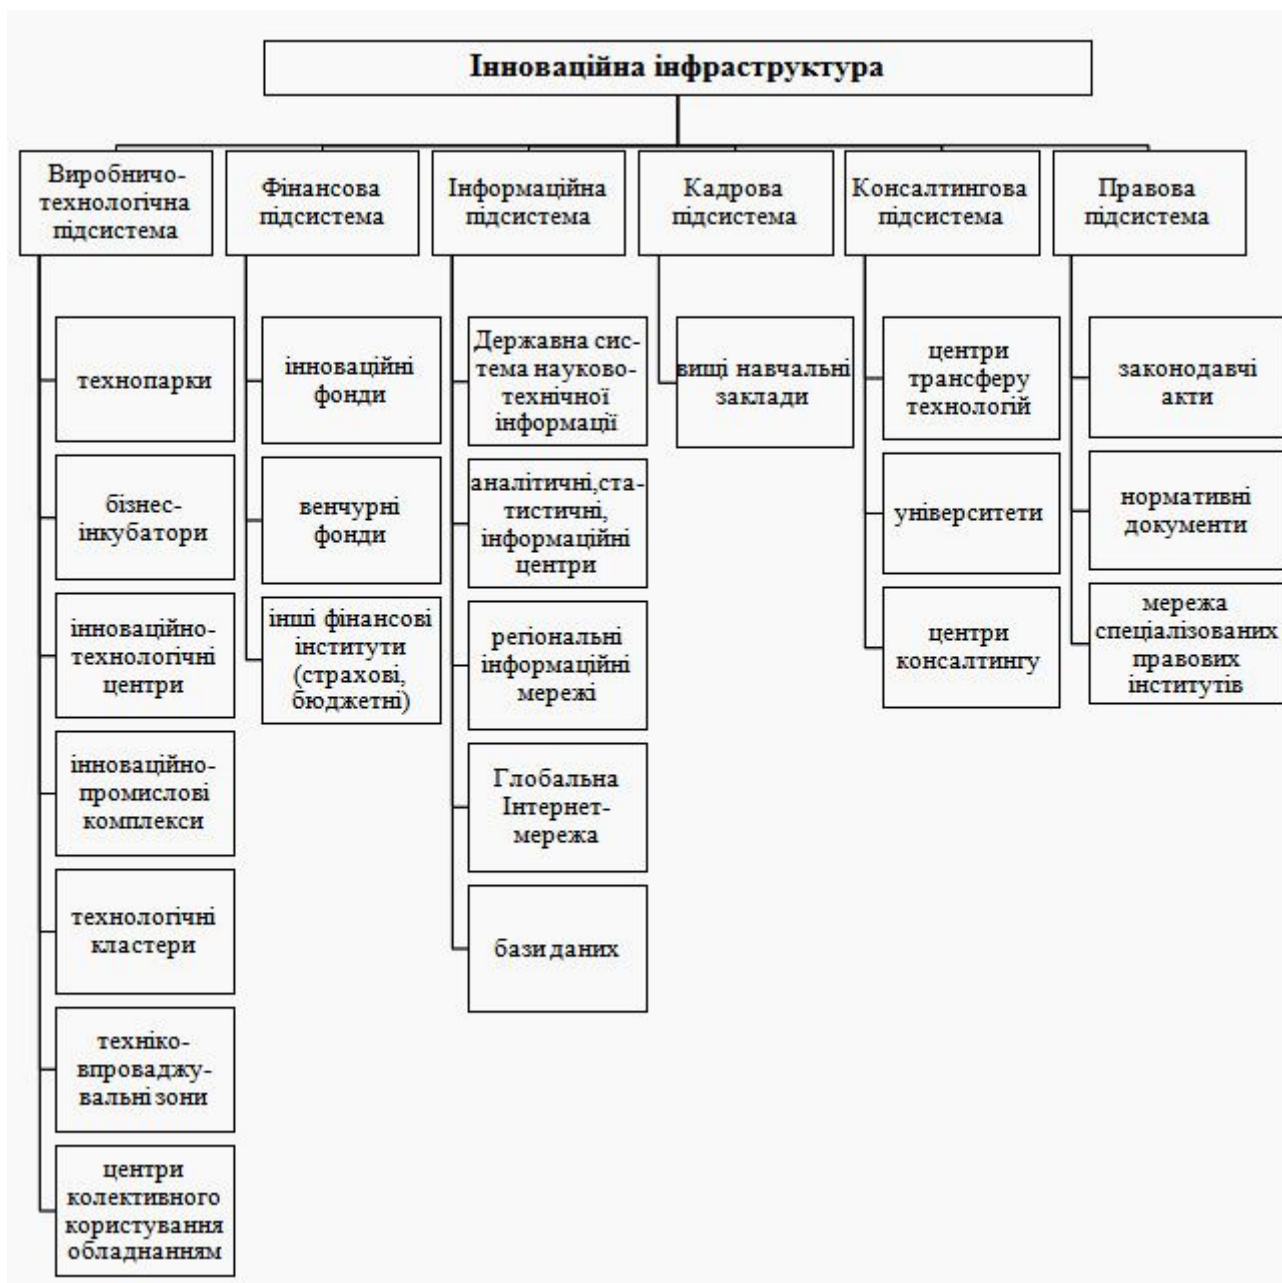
Інноваційна інфраструктура

Виробничо-технологічна підсистема

технопарки

бізнес-інкубатори

інноваційно-технологічні центри

інноваційно-промислові комплекси

технологічні кластери

техніко-впроваджувальні зони

центри колективного користування обладнанням

Фінансова підсистема

інноваційні фонди

венчурні фонди

інші фінансові інститути (страхові, бюджетні)

Інформаційна підсистема

Державна система науково-технічної інформації

аналітичні,статистичні, інформаційні центри

регіональні інформаційні мережі

Глобальна Інтернет-мережа

бази даних

Кадрова підсистема

вищі навчальні заклади

Консалтингова підсистема

центри трансферу технологій

університети

центри консалтингу

Правова підсистема

законодавчі акти

нормативні документи

мережа спеціалізованих правових інститутів